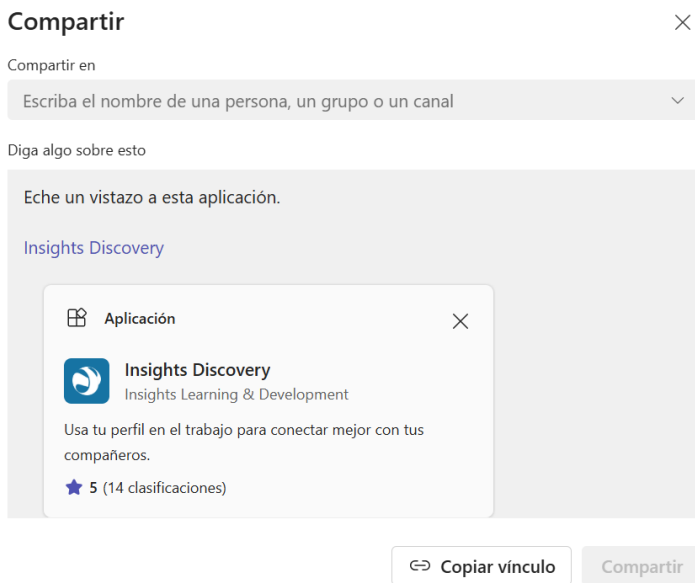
Compartir

Compartir en

Escriba el nombre de una persona, un grupo o un canal

Diga algo sobre esto

Eche un vistazo a esta aplicación.

Insights Discovery

Aplicación

Insights Discovery
Insights Learning & Development

Usa tu perfil en el trabajo para conectar mejor con tus compañeros.

5 (14 clasificaciones)

Copiar vínculo

Compartir